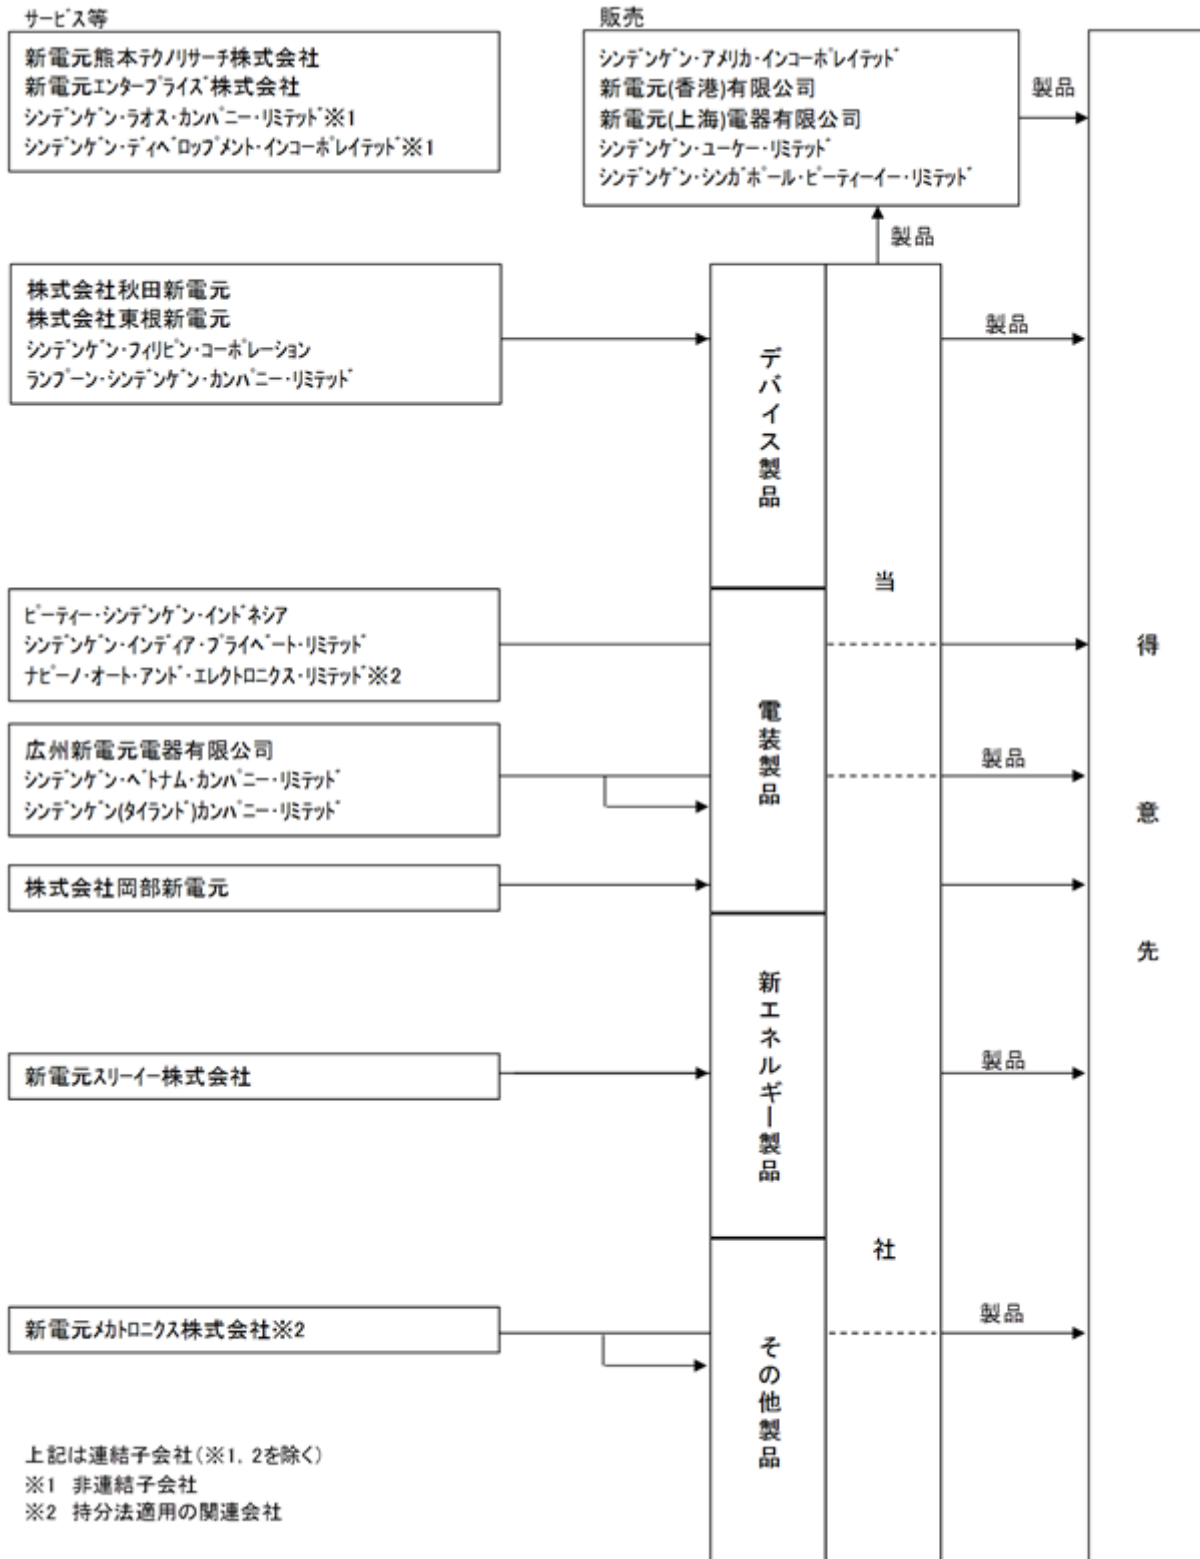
サービス等

新電元熊本テクノリサーチ株式会社
新電元エンタープライズ株式会社
シンデンゲン・ラオス・カンパニー・リミテッド※1
シンデンゲン・ディベロップメント・インコーポレイテッド※1

販売

シンデンゲン・アメリカ・インコーポレイテッド
新電元(香港)有限公司
新電元(上海)電器有限公司
シンデンゲン・ユーケー・リミテッド
シンデンゲン・シンガポール・ピーティーイー・リミテッド

製品

製品

株式会社秋田新電元
株式会社東根新電元
シンデンゲン・フィリピン・コーポレーション
ランプーン・シンデンゲン・カンパニー・リミテッド

デバイス製品

製品

当

社

ピーティー・シンデンゲン・インドネシア
シンデンゲン・インディア・プライベート・リミテッド
ナピーノ・オート・アンド・エレクトロニクス・リミテッド※2

広州新電元電器有限公司
シンデンゲン・ベトナム・カンパニー・リミテッド
シンデンゲン(タイランド)カンパニー・リミテッド

電装製品

製品

株式会社岡部新電元

得

意

先

新電元スリーイー株式会社

新エネルギー製品

製品

新電元メカトロニクス株式会社※2

その他製品

製品

上記は連結子会社(※1、2を除く)
※1 非連結子会社
※2 持分法適用の関連会社